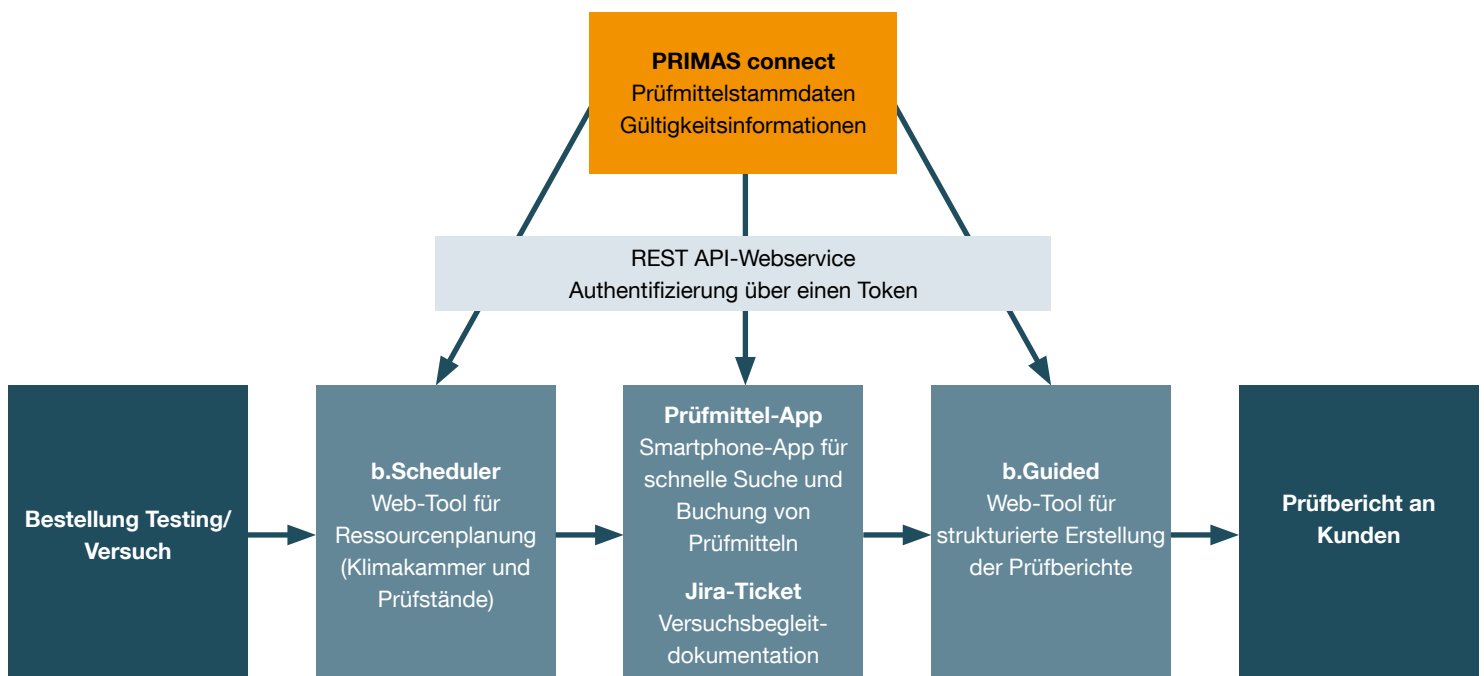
PRIMAS connect
Prüfmittelstammdaten
Gültigkeitsinformationen

REST API-Webservice
Authentifizierung über einen Token

Bestellung Testing/ Versuch

b.Scheduler
Web-Tool für Ressourcenplanung (Klimakammer und Prüfstände)

Prüfmittel-App
Smartphone-App für schnelle Suche und Buchung von Prüfmitteln

Jira-Ticket
Versuchsbegleitdokumentation

b.Guided
Web-Tool für strukturierte Erstellung der Prüfberichte

Prüfbericht an Kunden